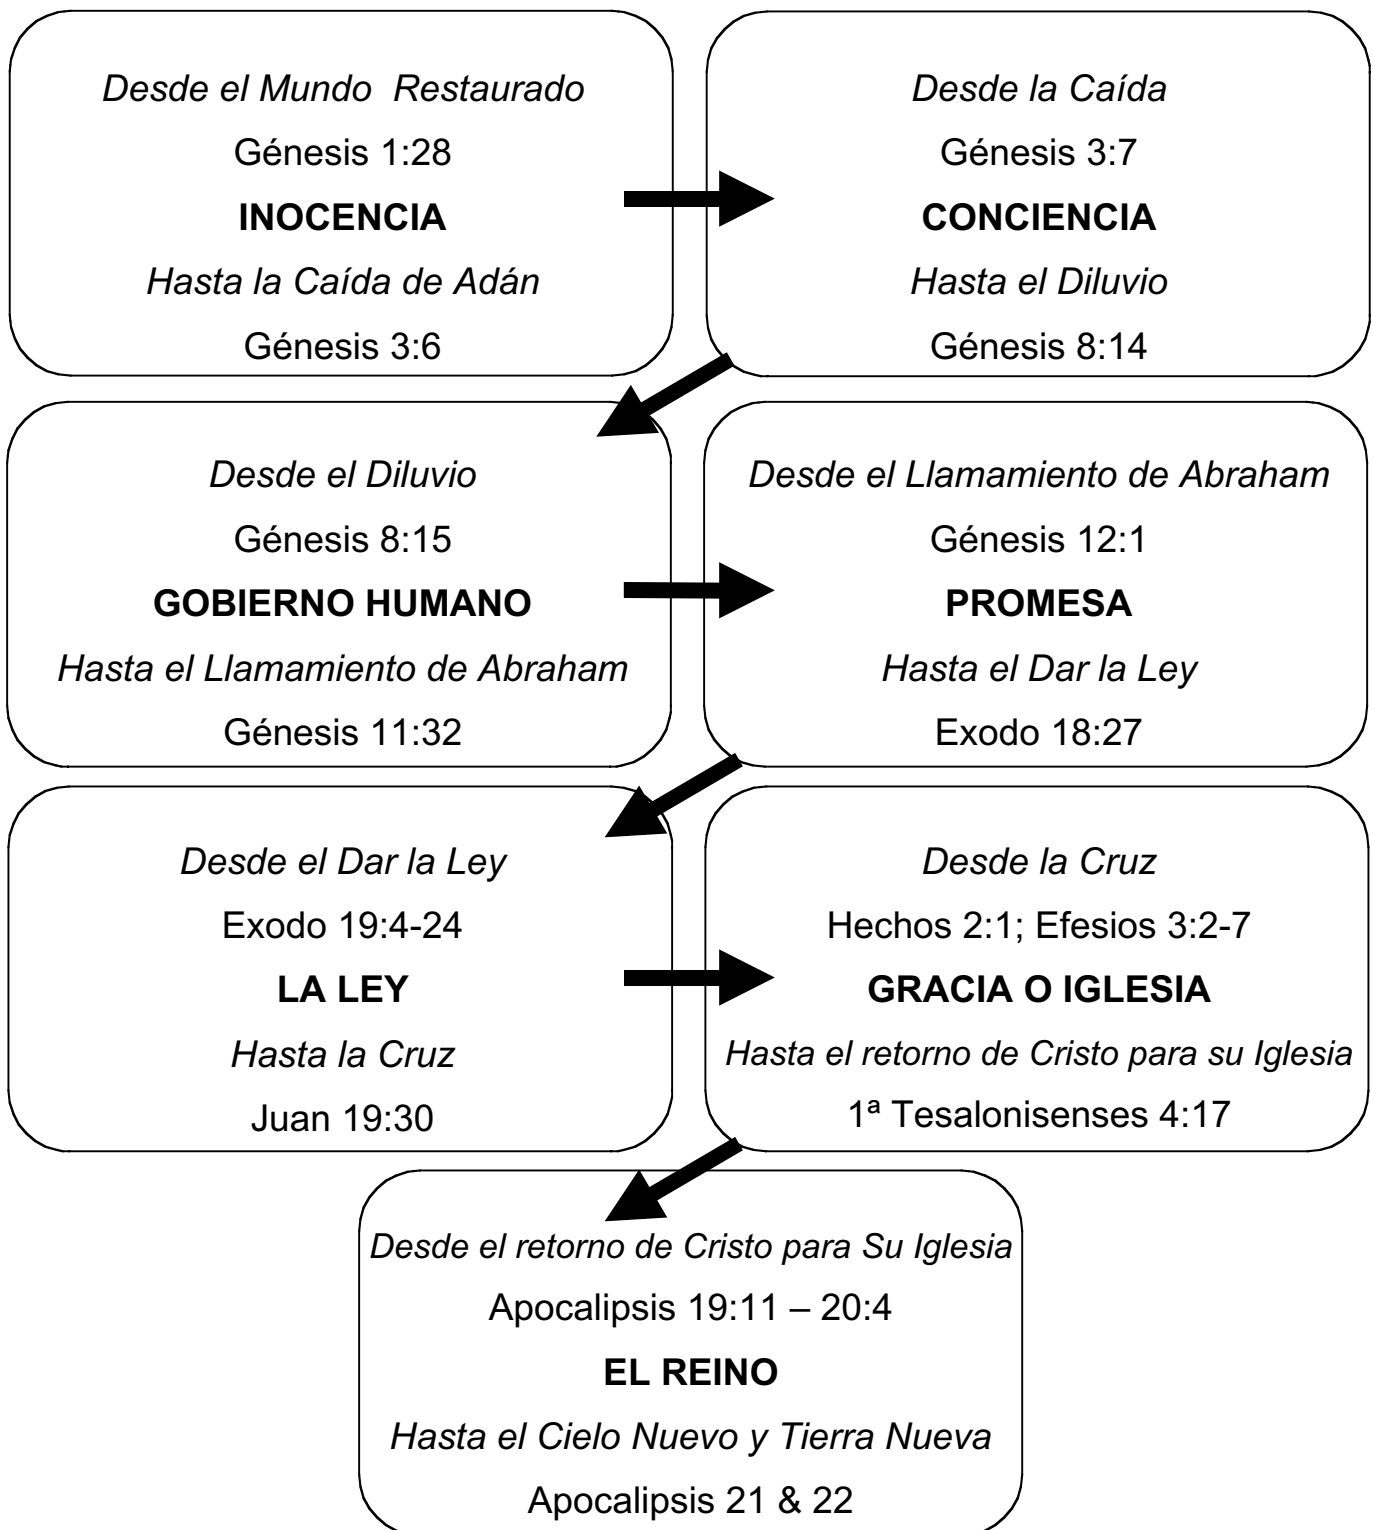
Desde el Mundo Restaurado
Génesis 1:28
**INOCENCIA**
Hasta la Caída de Adán
Génesis 3:6

Desde la Caída
Génesis 3:7
**CONCIENCIA**
Hasta el Diluvio
Génesis 8:14

Desde el Diluvio
Génesis 8:15
**GOBIERNO HUMANO**
Hasta el Llamamiento de Abraham
Génesis 11:32

Desde el Llamamiento de Abraham
Génesis 12:1
**PROMESA**
Hasta el Dar la Ley
Exodo 18:27

Desde el Dar la Ley
Exodo 19:4-24
**LA LEY**
Hasta la Cruz
Juan 19:30

Desde la Cruz
Hechos 2:1; Efesios 3:2-7
**GRACIA O IGLESIA**
Hasta el retorno de Cristo para su Iglesia
1ª Tesalonisenses 4:17

Desde el retorno de Cristo para Su Iglesia
Apocalipsis 19:11 – 20:4
**EL REINO**
Hasta el Cielo Nuevo y Tierra Nueva
Apocalipsis 21 & 22